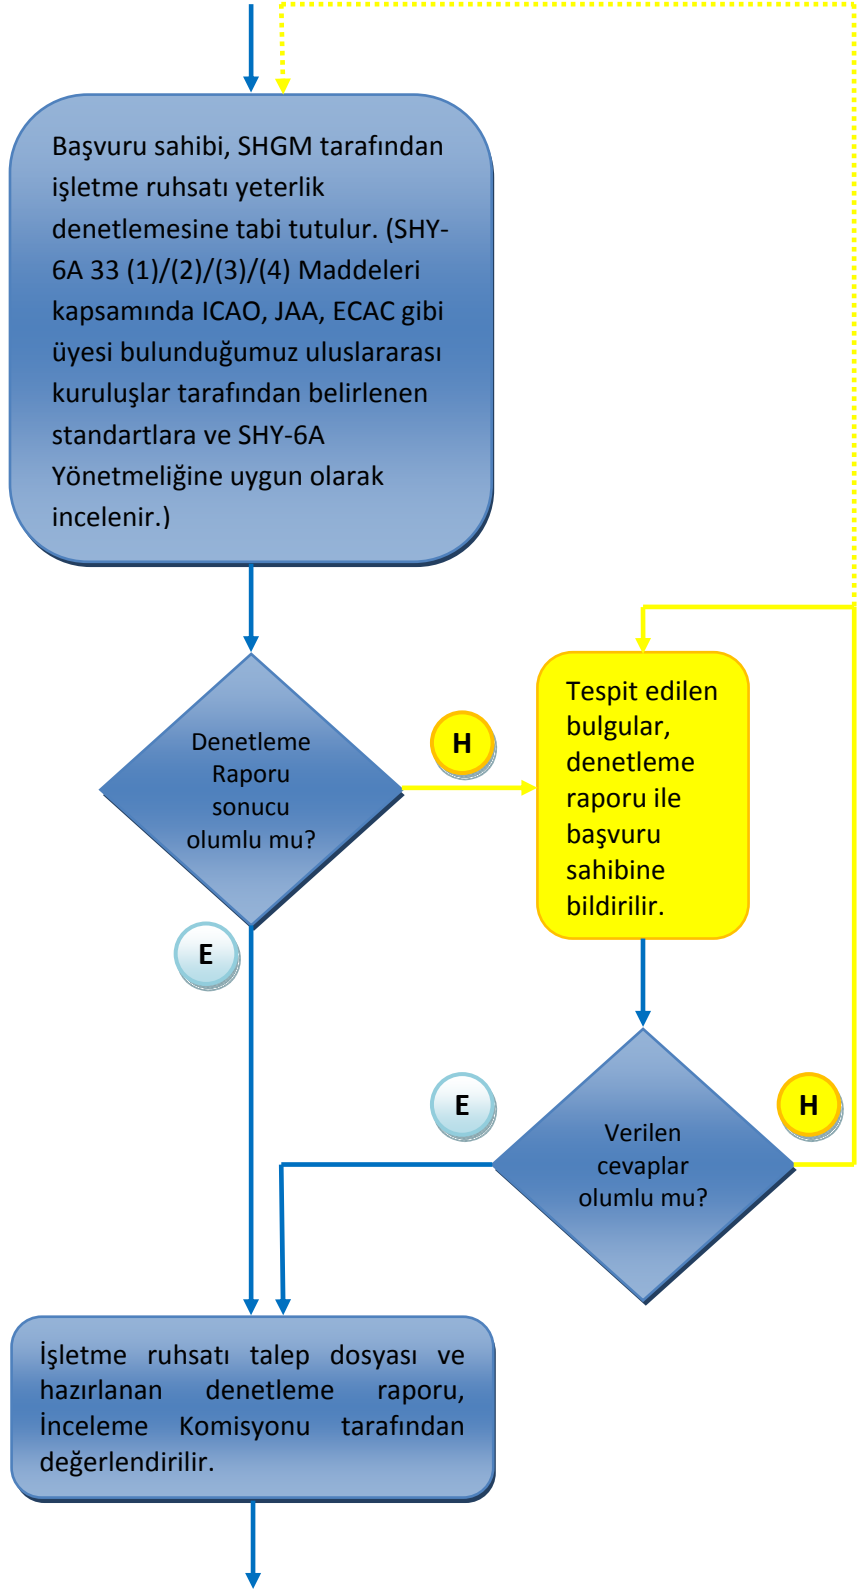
Başvuru sahibi, SHGM tarafından işletme ruhsatı yeterlik denetlemesine tabi tutulur. (SHY-6A 33 (1)/(2)/(3)/(4) Maddeleri kapsamında ICAO, JAA, ECAC gibi üyesi bulunduğumuz uluslararası kuruluşlar tarafından belirlenen standartlara ve SHY-6A Yönetmeliğine uygun olarak incelenir.)

Denetleme Raporu sonucu olumlu mu?

H

Tespit edilen bulgular, denetleme raporu ile başvuru sahibine bildirilir.

E

E

Verilen cevaplar olumlu mu?

H

İşletme ruhsatı talep dosyası ve hazırlanan denetleme raporu, İnceleme Komisyonu tarafından değerlendirilir.